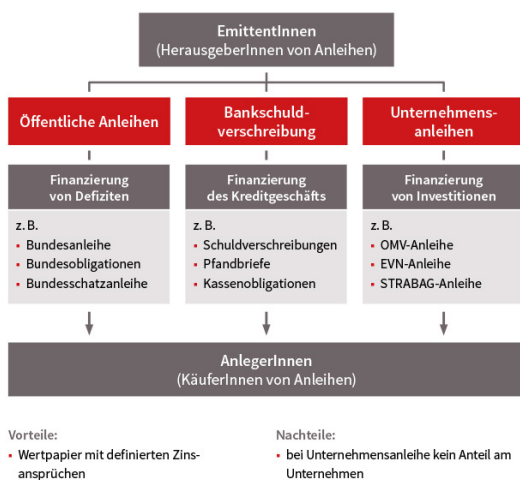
EmittentInnen
(HerausgeberInnen von Anleihen)

Öffentliche Anleihen

Bankschuldverschreibung

Unternehmensanleihen

Finanzierung von Defiziten

z. B.
- Bundesanleihe
- Bundesobligationen
- Bundesschatzanleihe

Finanzierung des Kreditgeschäfts

z. B.
- Schuldverschreibungen
- Pfandbriefe
- Kassenobligationen

Finanzierung von Investitionen

z. B.
- OMV-Anleihe
- EVN-Anleihe
- STRABAG-Anleihe

AnlegerInnen
(KäuferInnen von Anleihen)

Vorteile:
- Wertpapier mit definierten Zinsansprüchen

Nachteile:
- bei Unternehmensanleihe kein Anteil am Unternehmen